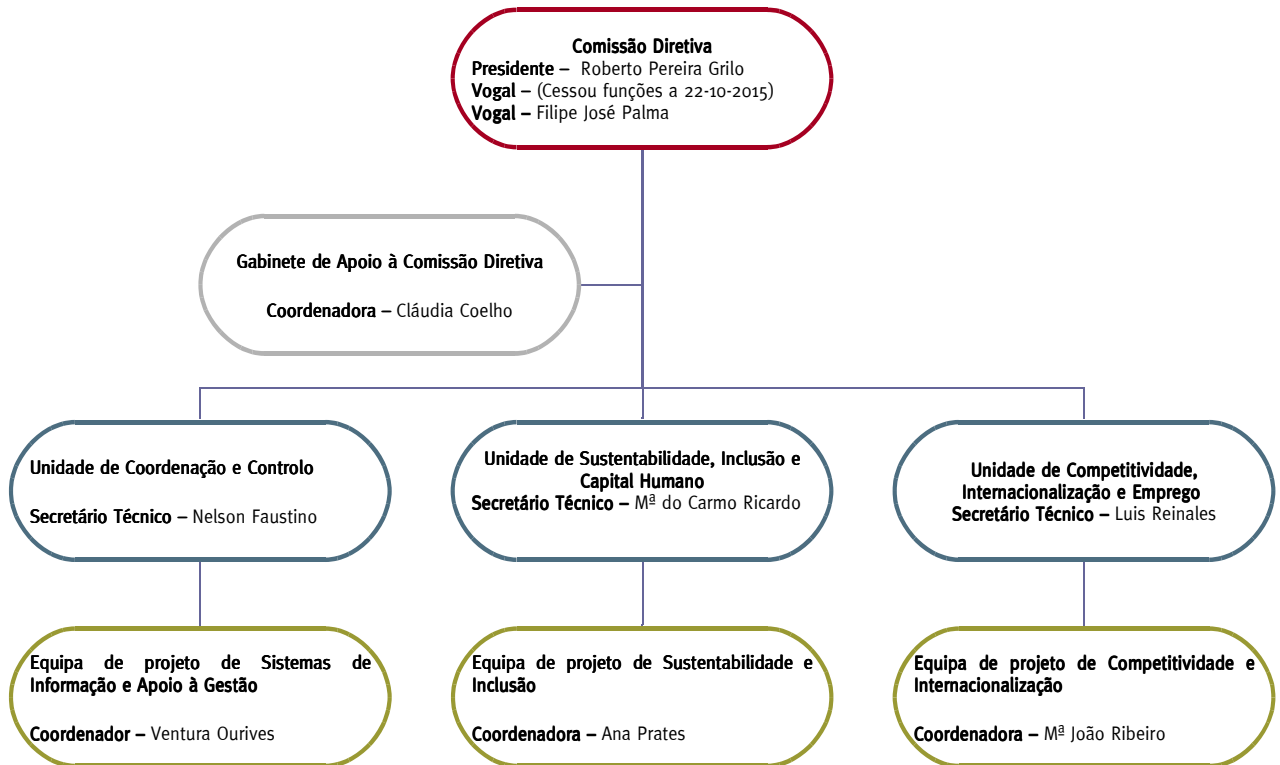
Comissão Diretiva
Presidente – Roberto Pereira Grilo
Vogal – (Cessou funções a 22-10-2015)
Vogal – Filipe José Palma

Gabinete de Apoio à Comissão Diretiva

Coordenadora – Cláudia Coelho

Unidade de Coordenação e Controlo

Secretário Técnico – Nelson Faustino

Unidade de Sustentabilidade, Inclusão e Capital Humano
Secretário Técnico – Mª do Carmo Ricardo

Unidade de Competitividade, Internacionalização e Emprego
Secretário Técnico – Luis Reinales

Equipa de projeto de Sistemas de Informação e Apoio à Gestão

Coordenador – Ventura Ourives

Equipa de projeto de Sustentabilidade e Inclusão

Coordenadora – Ana Prates

Equipa de projeto de Competitividade e Internacionalização

Coordenadora – Mª João Ribeiro